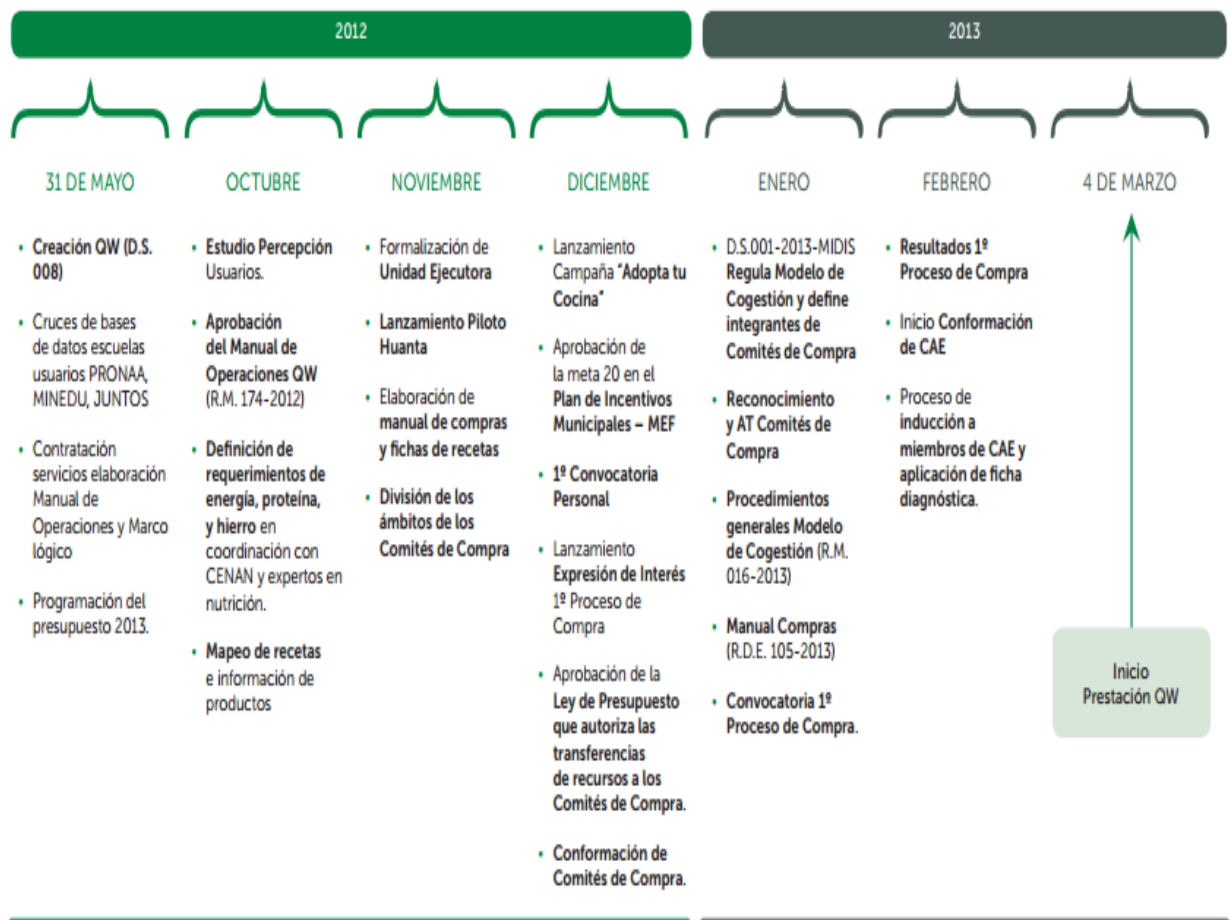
2012

2013

31 DE MAYO

• Creación QW (D.S. 008)

• Cruces de bases de datos escuelas usuarios PRONAA, MINEDU, JUNTOS

• Contratación servicios elaboración Manual de Operaciones y Marco lógico

• Programación del presupuesto 2013.

OCTUBRE

• Estudio Percepción Usuarios.

• Aprobación del Manual de Operaciones QW (R.M. 174-2012)

• Definición de requerimientos de energía, proteína, y hierro en coordinación con CENAN y expertos en nutrición.

• Mapeo de recetas e información de productos

NOVIEMBRE

• Formalización de Unidad Ejecutora

• Lanzamiento Piloto Huanta

• Elaboración de manual de compras y fichas de recetas

• División de los ámbitos de los Comités de Compra

DICIEMBRE

• Lanzamiento Campaña "Adopta tu Cocina"

• Aprobación de la meta 20 en el Plan de Incentivos Municipales – MEF

• 1º Convocatoria Personal

• Lanzamiento Expresión de Interés 1º Proceso de Compra

• Aprobación de la Ley de Presupuesto que autoriza las transferencias de recursos a los Comités de Compra.

• Conformación de Comités de Compra.

ENERO

• D.S.001-2013-MIDIS Regula Modelo de Cogestión y define integrantes de Comités de Compra

• Reconocimiento y AT Comités de Compra

• Procedimientos generales Modelo de Cogestión (R.M. 016-2013)

• Manual Compras (R.D.E. 105-2013)

• Convocatoria 1º Proceso de Compra.

FEBRERO

• Resultados 1º Proceso de Compra

• Inicio Conformación de CAE

• Proceso de inducción a miembros de CAE y aplicación de ficha diagnóstica.

4 DE MARZO

Inicio Prestación QW